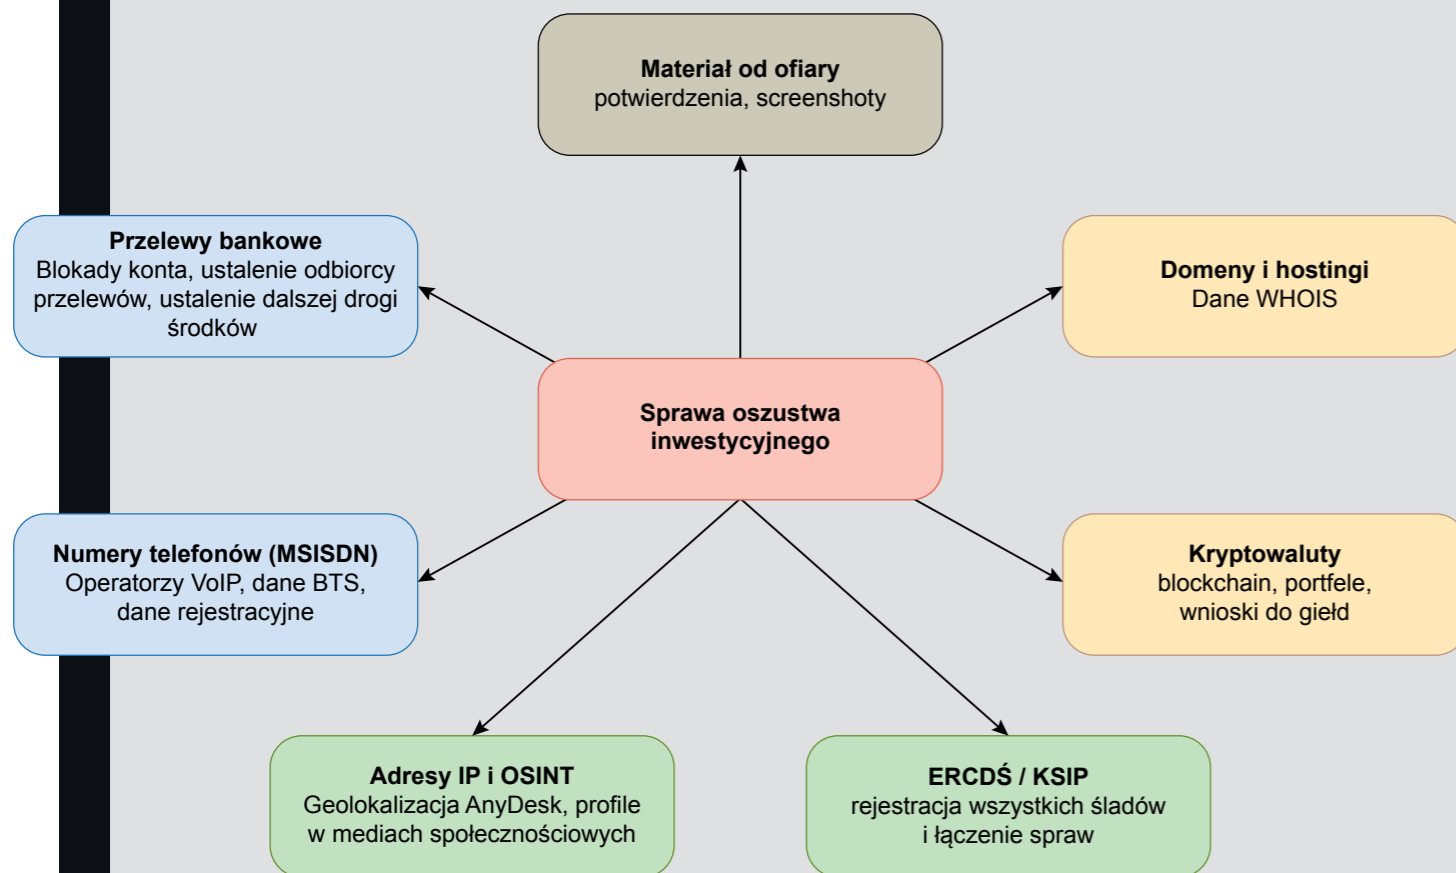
Materiał od ofiary
potwierdzenia, screenshoty

Przelewy bankowe
Blokady konta, ustalenie odbiorcy przelewów, ustalenie dalszej drogi środków

Domeny i hostingi
Dane WHOIS

Sprawa oszustwa inwestycyjnego

Numery telefonów (MSISDN)
Operatorzy VoIP, dane BTS, dane rejestracyjne

Kryptowaluty
blockchain, portfele, wnioski do giełd

Adresy IP i OSINT
Geolokalizacja AnyDesk, profile w mediach społecznościowych

ERCDŚ / KSIP
rejestracja wszystkich śladów i łączenie spraw